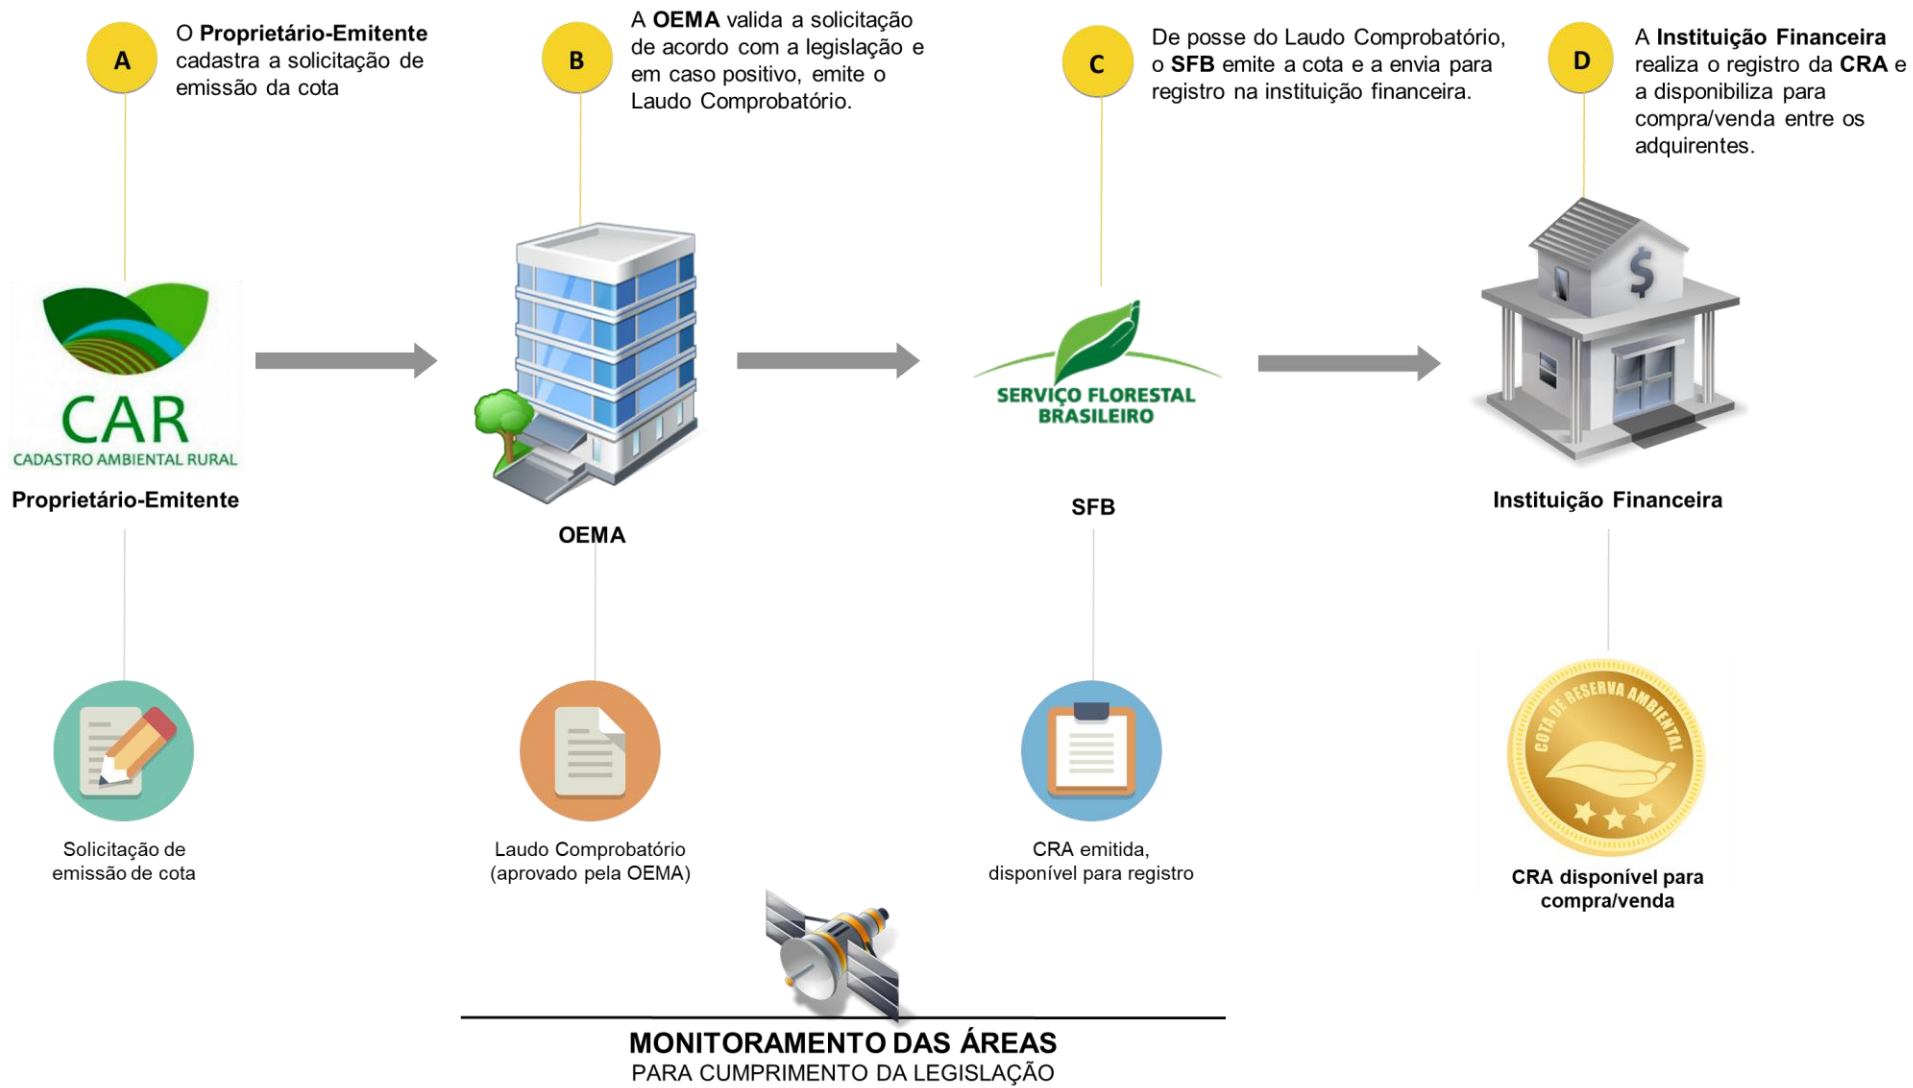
A

O **Proprietário-Emitente** cadastra a solicitação de emissão da cota

B

A **OEMA** valida a solicitação de acordo com a legislação e em caso positivo, emite o Laudo Comprobatório.

C

De posse do Laudo Comprobatório, o **SFB** emite a cota e a envia para registro na instituição financeira.

D

A **Instituição Financeira** realiza o registro da **CRA** e a disponibiliza para compra/venda entre os adquirentes.

CAR
CADASTRO AMBIENTAL RURAL

Proprietário-Emitente

OEMA

SERVIÇO FLORESTAL BRASILEIRO

SFB

Instituição Financeira

Solicitação de emissão de cota

Laudo Comprobatório (aprovado pela OEMA)

CRA emitida, disponível para registro

COTA DE RESERVA AMBIENTAL

CRA disponível para compra/venda

MONITORAMENTO DAS ÁREAS
PARA CUMPRIMENTO DA LEGISLAÇÃO